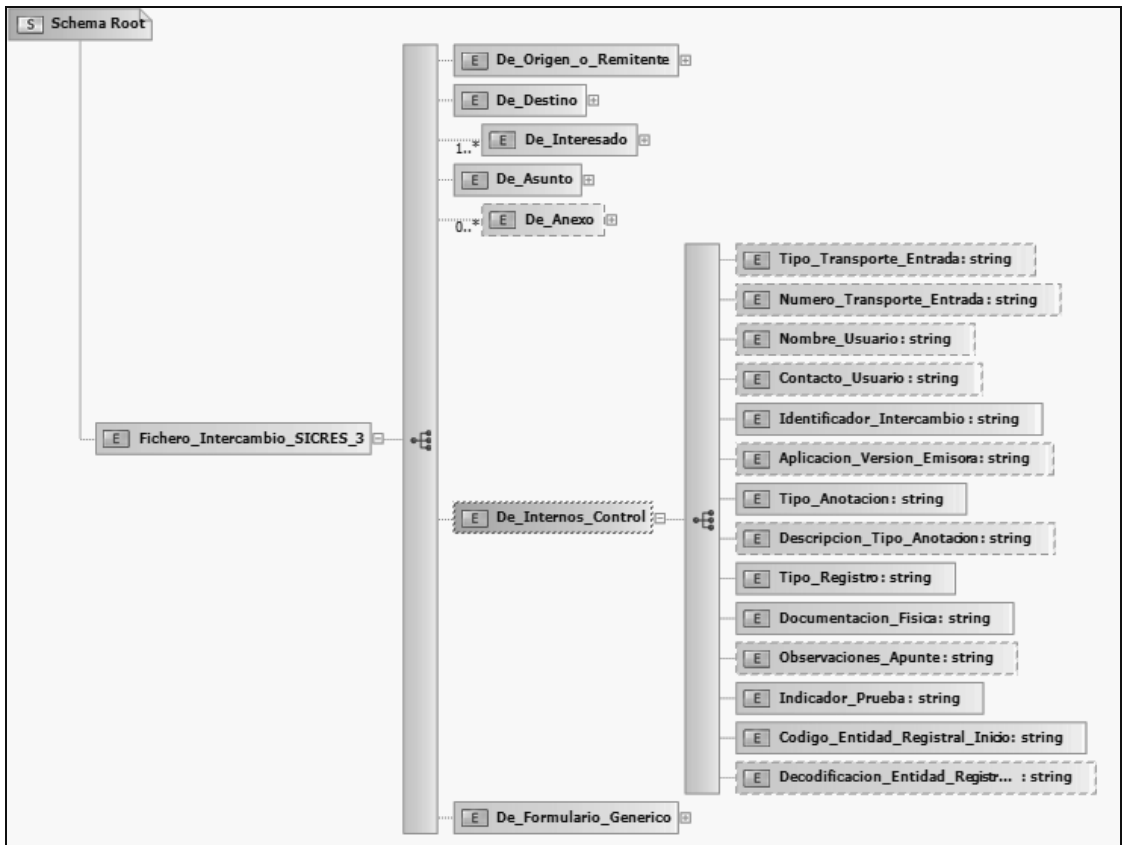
S Schema Root

E Fichero_Intercambio_SICRES_3

E De_Origen_o_Remitente

E De_Destino

1..* E De_Interesado

E De_Asunto

0..* E De_Anexo

E De_Internos_Control

E Tipo_Transporte_Entrada : string

E Numero_Transporte_Entrada : string

E Nombre_Usuario : string

E Contacto_Usuario : string

E Identificador_Intercambio : string

E Aplicacion_Version_Emisora : string

E Tipo_Anotacion : string

E Descripcion_Tipo_Anotacion : string

E Tipo_Registro : string

E Documentacion_Fisica : string

E Observaciones_Apunte : string

E Indicador_Prueba : string

E Codigo_Entidad_Registral_Inicio : string

E Decodificacion_Entidad_Registr... : string

E De_Formulario_Generico